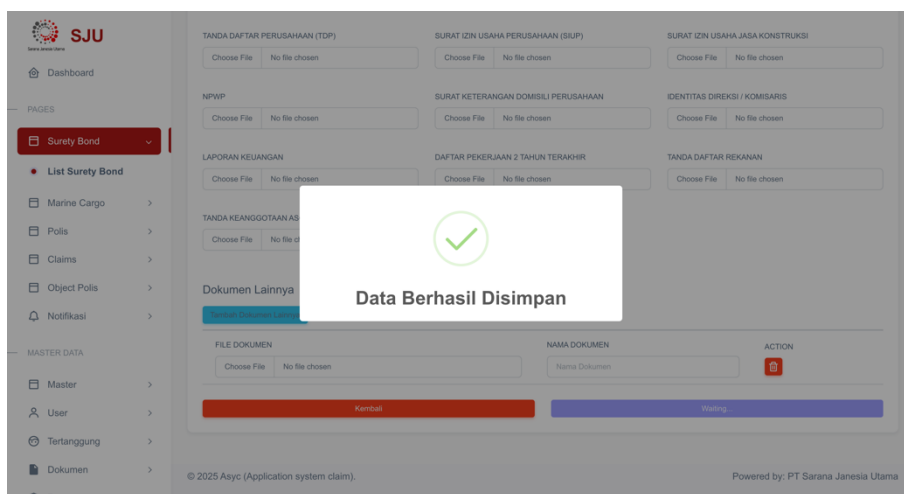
SJU
Sarana Janesia Utama

Dashboard

PAGES

Surety Bond

List Surety Bond

Marine Cargo

Polis

Claims

Object Polis

Notifikasi

MASTER DATA

Master

User

Tertanggung

Dokumen

TANDA DAFTAR PERUSAHAAN (TDP)
Choose File No file chosen

SURAT IZIN USAHA PERUSAHAAN (SIUP)
Choose File No file chosen

SURAT IZIN USAHA JASA KONSTRUKSI
Choose File No file chosen

NPWP
Choose File No file chosen

SURAT KETERANGAN DOMISILI PERUSAHAAN
Choose File No file chosen

IDENTITAS DIREKSI / KOMISARIS
Choose File No file chosen

LAPORAN KEUANGAN
Choose File No file chosen

DAFTAR PEKERJAAN 2 TAHUN TERAKHIR
Choose File No file chosen

TANDA DAFTAR REKANAN
Choose File No file chosen

TANDA KEANGGOTAAN AS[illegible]
Choose File No file ch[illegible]

Dokumen Lainnya

Tambah Dokumen Lainnya

Data Berhasil Disimpan

FILE DOKUMEN
Choose File No file chosen

NAMA DOKUMEN
Nama Dokumen

ACTION

Kembali

Waiting...

© 2025 Asyc (Application system claim).

Powered by: PT Sarana Janesia Utama